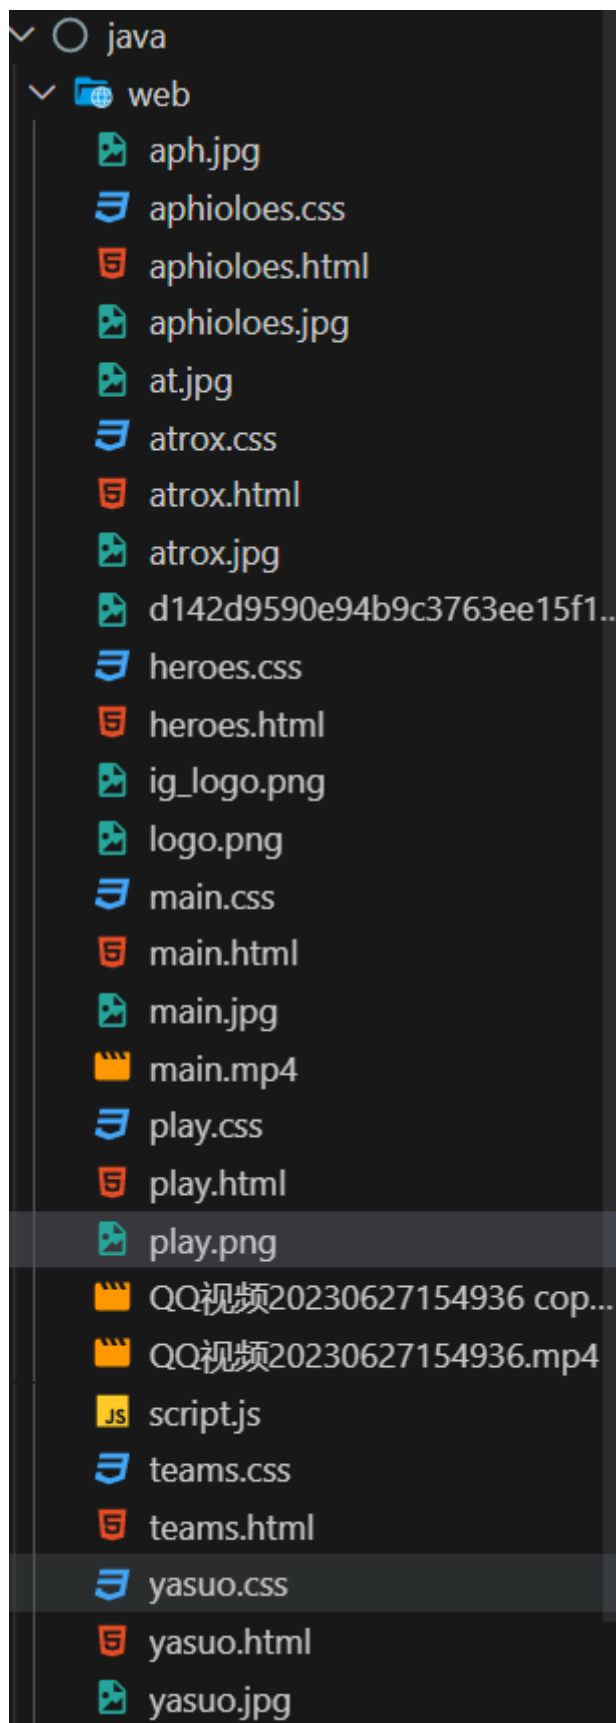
java
web
aph.jpg
aphioloes.css
aphioloes.html
aphioloes.jpg
at.jpg
atrox.css
atrox.html
atrox.jpg
d142d9590e94b9c3763ee15f1...
heroes.css
heroes.html
ig_logo.png
logo.png
main.css
main.html
main.jpg
main.mp4
play.css
play.html
play.png
QQ视频20230627154936 cop...
QQ视频20230627154936.mp4
script.js
teams.css
teams.html
yasuo.css
yasuo.html
yasuo.jpg